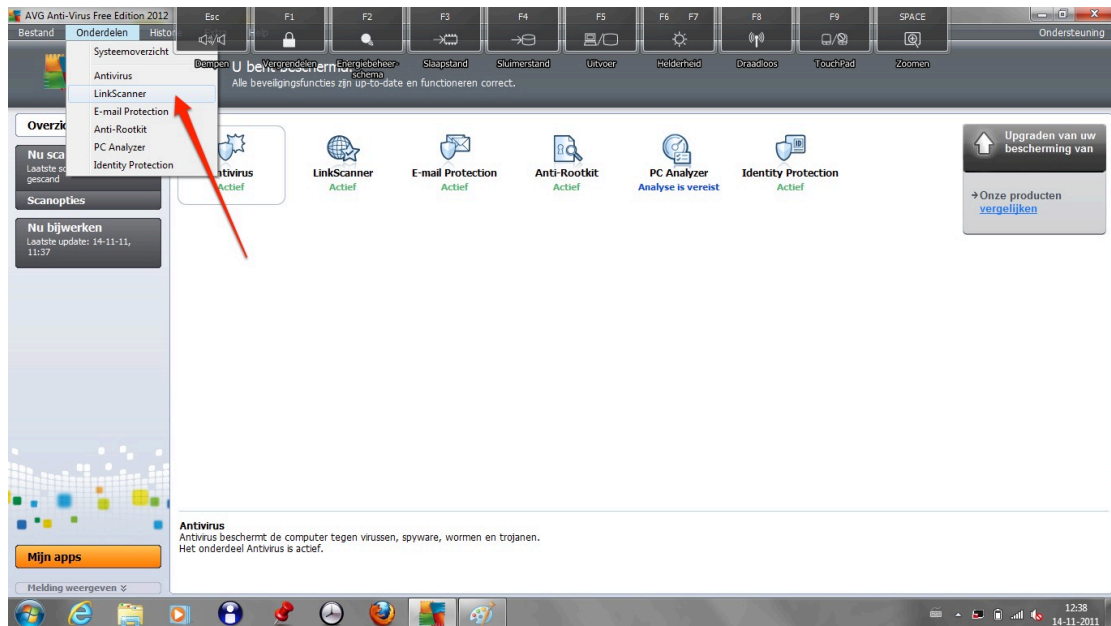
AVG Anti-Virus Free Edition 2012

Bestand Onderdelen Histo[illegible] Help Ondersteuning

Esc Dempen
F1 Vergrendelen
F2 Energiebeheerschema
F3 Slaapstand
F4 Sluimerstand
F5 Uitvoer
F6 F7 Helderheid
F8 Draadloos
F9 TouchPad
SPACE Zoomen

Systeemoverzicht
Antivirus
LinkScanner
E-mail Protection
Anti-Rootkit
PC Analyzer
Identity Protection

U bent beschermd.
Alle beveiligingsfuncties zijn up-to-date en functioneren correct.

Overzic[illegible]

Nu sca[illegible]
Laatste sc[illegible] gescand

Scanopties

Nu bijwerken
Laatste update: 14-11-11, 11:37

Antivirus
Actief

LinkScanner
Actief

E-mail Protection
Actief

Anti-Rootkit
Actief

PC Analyzer
Analyse is vereist

Identity Protection
Actief

Upgraden van uw bescherming van

→Onze producten vergelijken

Antivirus
Antivirus beschermt de computer tegen virussen, spyware, wormen en trojanen.
Het onderdeel Antivirus is actief.

Mijn apps

Melding weergeven ≫

12:38
14-11-2011